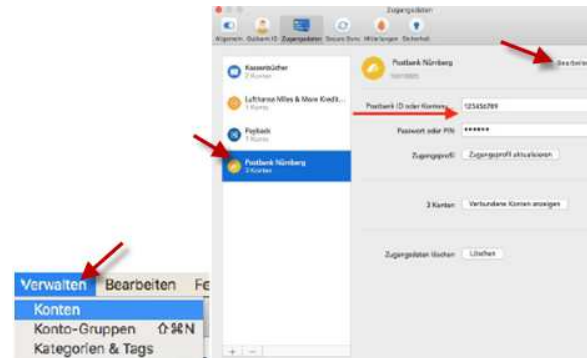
Zugangsdaten

Allgemein Outbank ID Zugangsdaten Secure Sync Mitteilungen Sicherheit

Kassenbücher
2 Konten

Lufthansa Miles & More Kredit...
1 Konto

Payback
1 Konto

Postbank Nürnberg
3 Konten

Postbank Nürnberg

Bearbeiten

Postbank ID oder Konten
123456789

Passwort oder PIN
••••••

Zugangsprofil
Zugangsprofil aktualisieren

3 Konten
Verbundene Konten anzeigen

Zugangsdaten löschen
Löschen

+ −

Verwalten Bearbeiten Fe

Konten

Konto-Gruppen ⇧⌘N

Kategorien & Tags